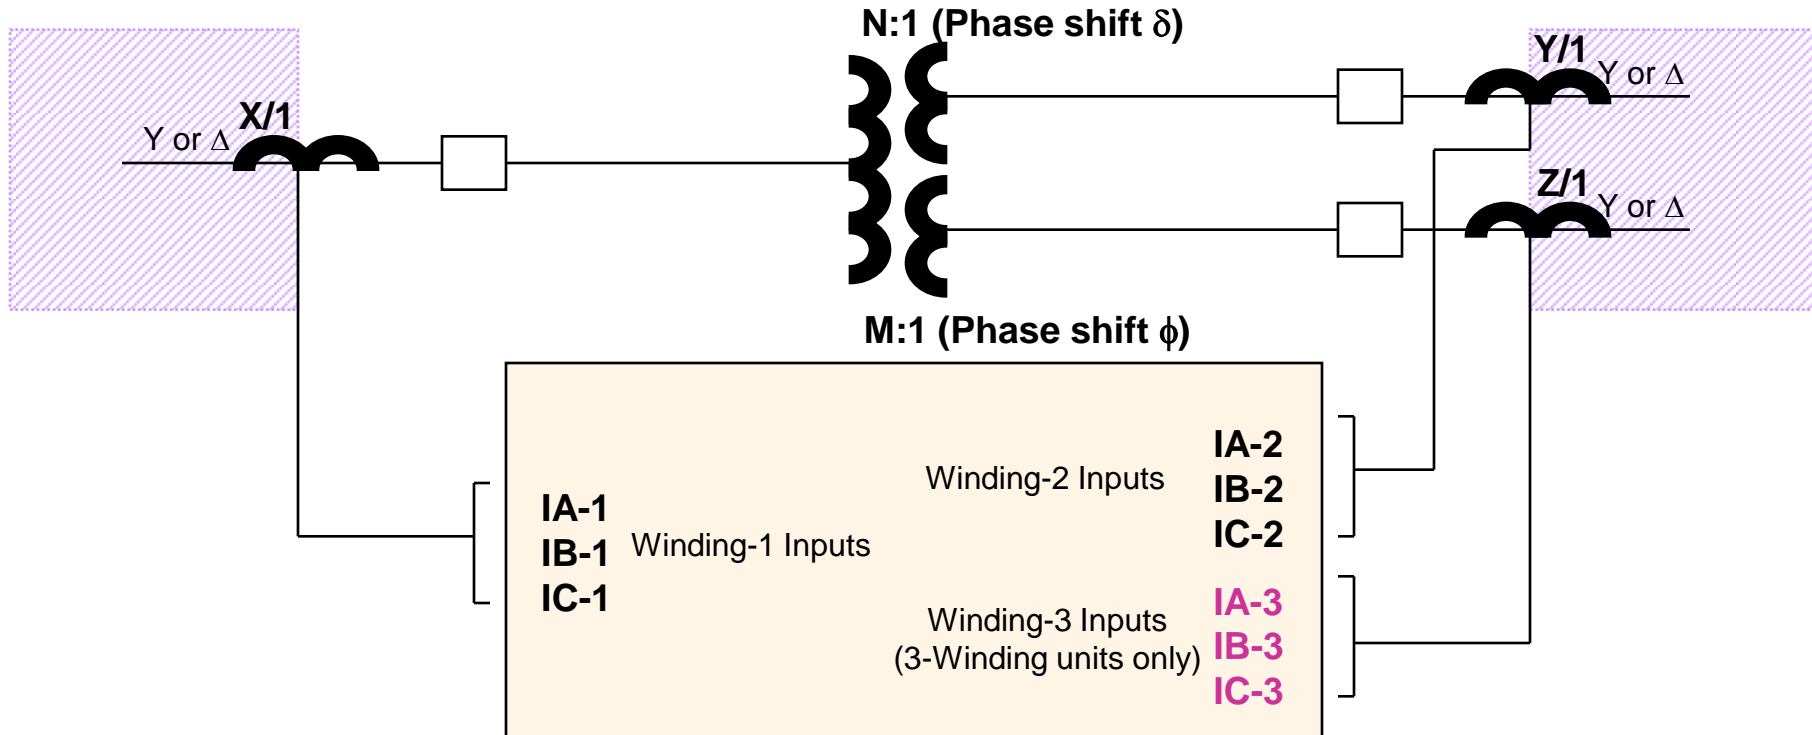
N:1 (Phase shift $\delta$)

Y/1
Y or $\Delta$

Y or $\Delta$ X/1

Z/1
Y or $\Delta$

M:1 (Phase shift $\phi$)

IA-1
IB-1
IC-1
Winding-1 Inputs

Winding-2 Inputs
IA-2
IB-2
IC-2

Winding-3 Inputs
(3-Winding units only)
IA-3
IB-3
IC-3